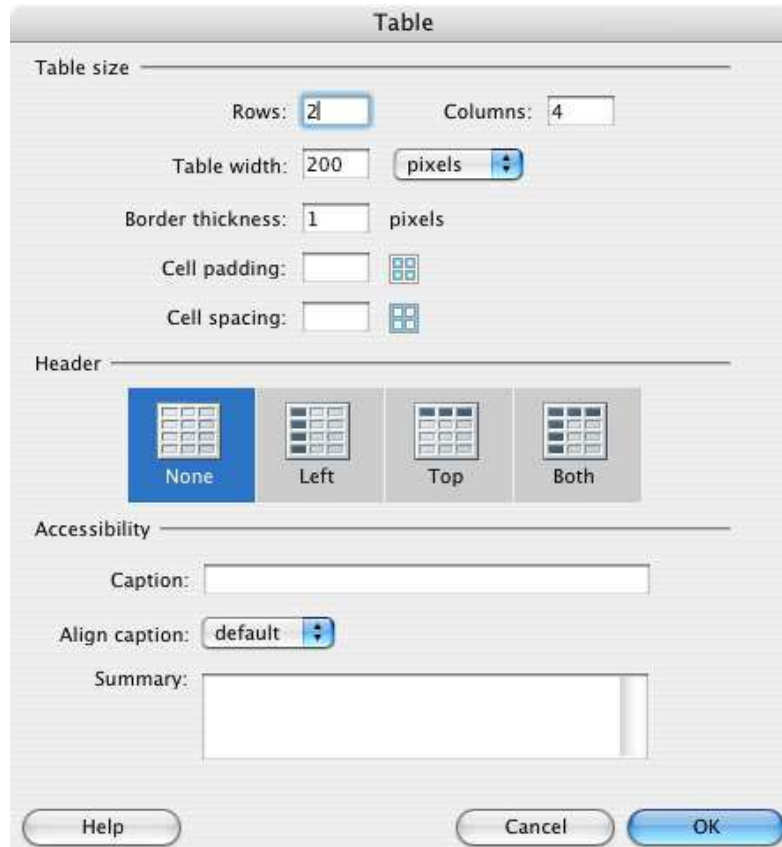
Table

Table size

Rows: 2

Columns: 4

Table width: 200

pixels

Border thickness: 1

pixels

Cell padding:

Cell spacing:

Header

None

Left

Top

Both

Accessibility

Caption:

Align caption: default

Summary:

Help

Cancel

OK